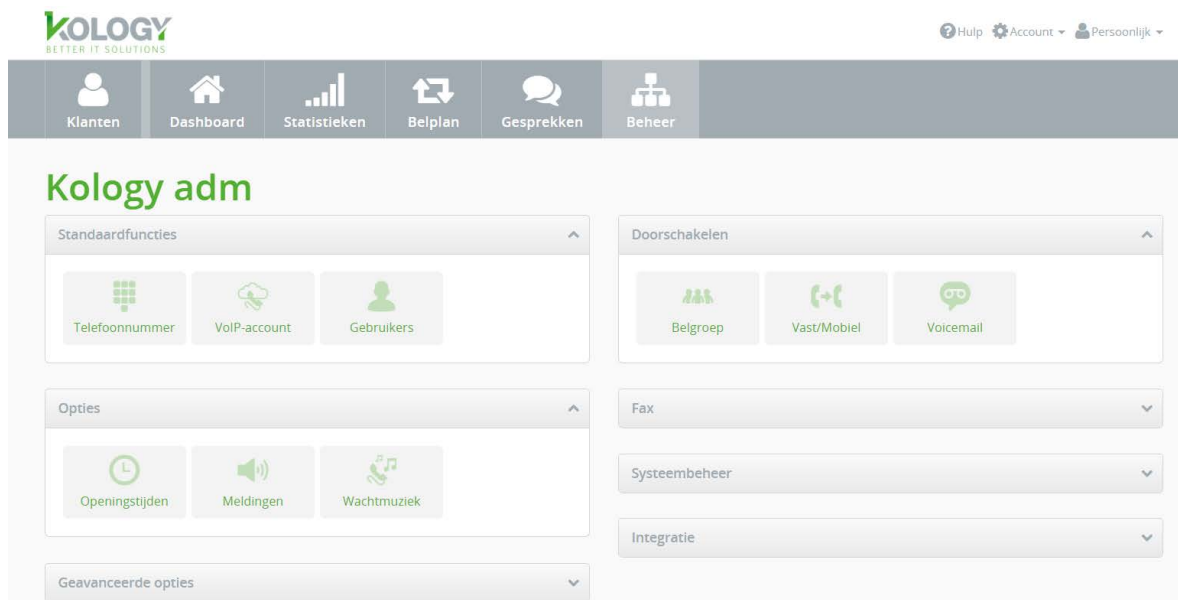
KOLOGY
BETTER IT SOLUTIONS

Hulp Account Persoonlijk

Klanten Dashboard Statistieken Belplan Gesprekken Beheer

Kology adm

Standaardfuncties

Telefoonnummer VoIP-account Gebruikers

Opties

Openingstijden Meldingen Wachtmuziek

Geavanceerde opties

Doorschakelen

Belgroep Vast/Mobiel Voicemail

Fax

Systeembeheer

Integratie